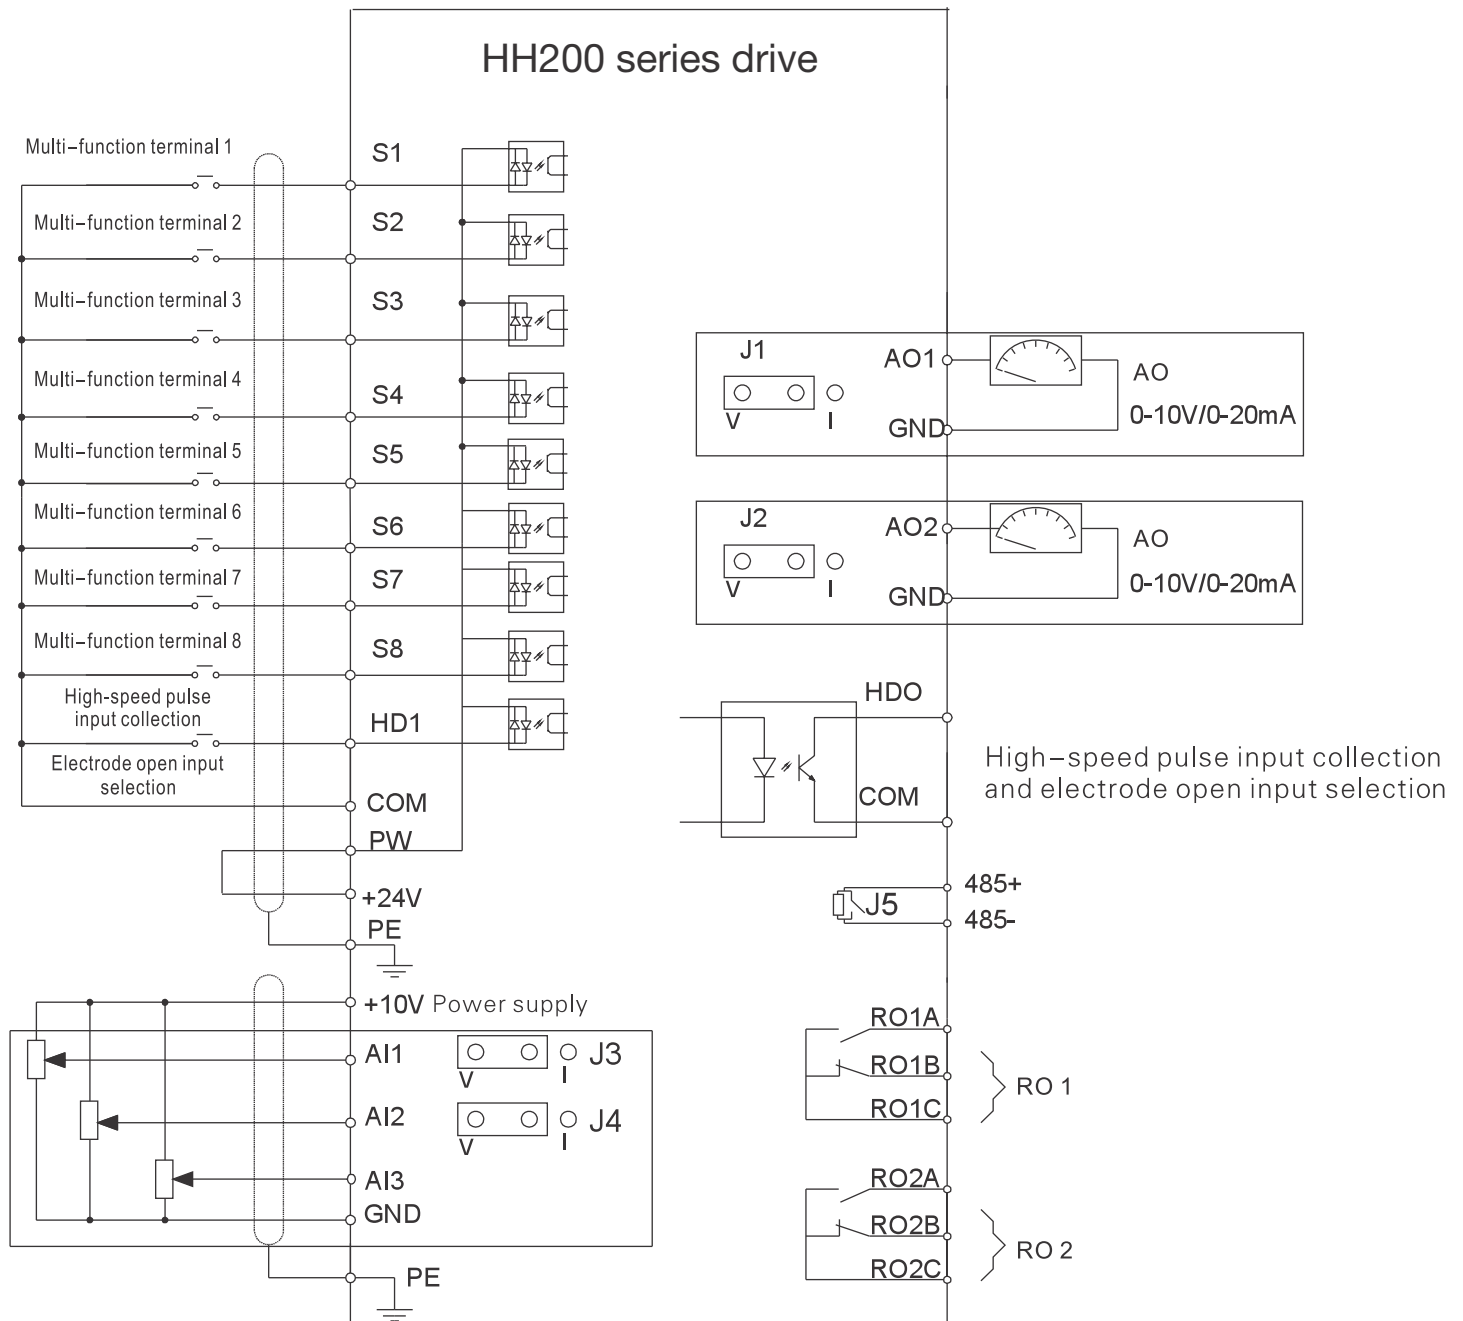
HH200 series drive

Multi–function terminal 1
S1
Multi–function terminal 2
S2
Multi–function terminal 3
S3
Multi–function terminal 4
S4
Multi–function terminal 5
S5
Multi–function terminal 6
S6
Multi–function terminal 7
S7
Multi–function terminal 8
S8
High-speed pulse input collection
HD1
Electrode open input selection
COM
PW
+24V
PE
+10V Power supply
AI1
J3
V
I
AI2
J4
V
I
AI3
GND
PE

J1
V
I
AO1
GND
AO
0-10V/0-20mA
J2
V
I
AO2
GND
AO
0-10V/0-20mA
HDO
COM
High–speed pulse input collection and electrode open input selection
485+
J5
485-
RO1A
RO1B
RO1C
RO 1
RO2A
RO2B
RO2C
RO 2